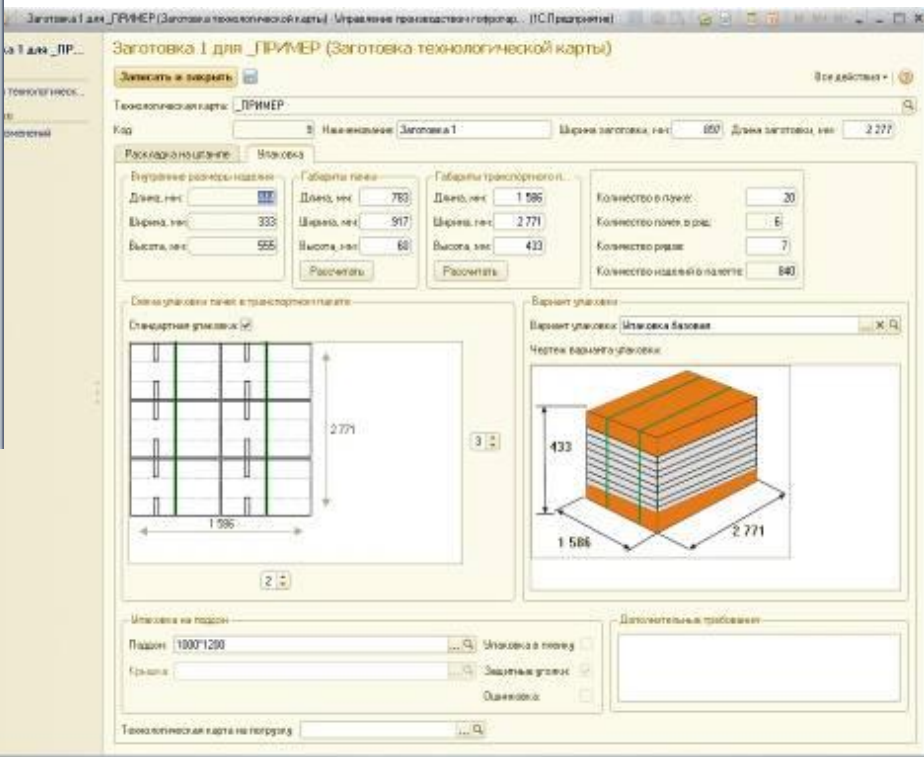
Заготовка 1 для _ПРИМЕР (Заготовка технологической карты) - Управление производством гофропр... (1С:Предприятие)

ка 1 для _ПР...
технологическ...
ю
компонентов

Заготовка 1 для _ПРИМЕР (Заготовка технологической карты)

Записать и закрыть

Все действия

Технологическая карта: _ПРИМЕР

Код: 8 Наименование: Заготовка 1 Ширина заготовки, мм: 897 Длина заготовки, мм: 2 277

Раскладка на штампе | Упаковка

Внутренние размеры изделия
Длина, мм: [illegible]
Ширина, мм: 333
Высота, мм: 555

Габариты пачки
Длина, мм: 793
Ширина, мм: 917
Высота, мм: 60
Рассчитать

Габариты транспортного п...
Длина, мм: 1 586
Ширина, мм: 2 771
Высота, мм: 433
Рассчитать

Количество в пачке: 20
Количество пачек в ряд: 6
Количество рядов: 7
Количество изделий в палете: 840

Схема упаковки пачек в транспортном пакете
Стандартная упаковка: ✓

2 771
1 586
3
2

Вариант упаковки
Вариант упаковки: Упаковка базовая
Чертеж варианта упаковки:

433
1 586
2 771

Упаковка на поддон
Поддон: 1000*1200
Крышка:
Упаковка в пленку
Защитные уголки
Обвязка

Дополнительные требования

Технологическая карта на погрузку: